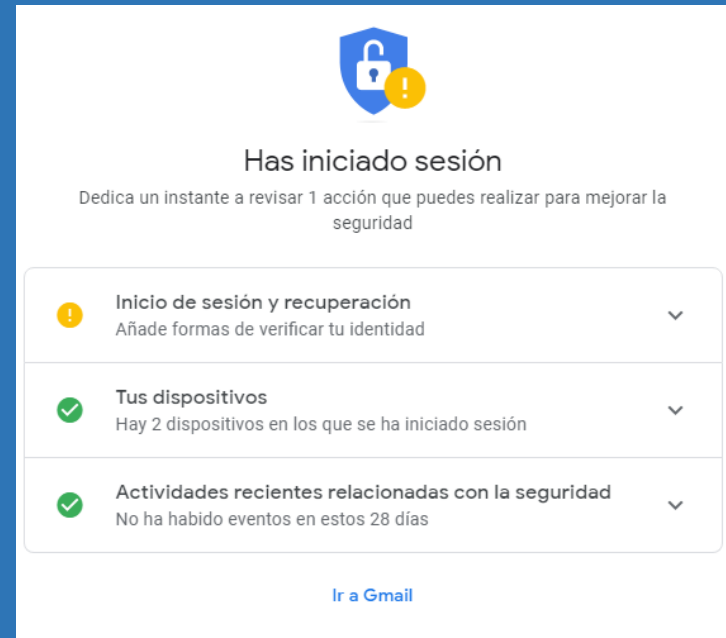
Has iniciado sesión

Dedica un instante a revisar 1 acción que puedes realizar para mejorar la seguridad

Inicio de sesión y recuperación
Añade formas de verificar tu identidad

Tus dispositivos
Hay 2 dispositivos en los que se ha iniciado sesión

Actividades recientes relacionadas con la seguridad
No ha habido eventos en estos 28 días

Ir a Gmail